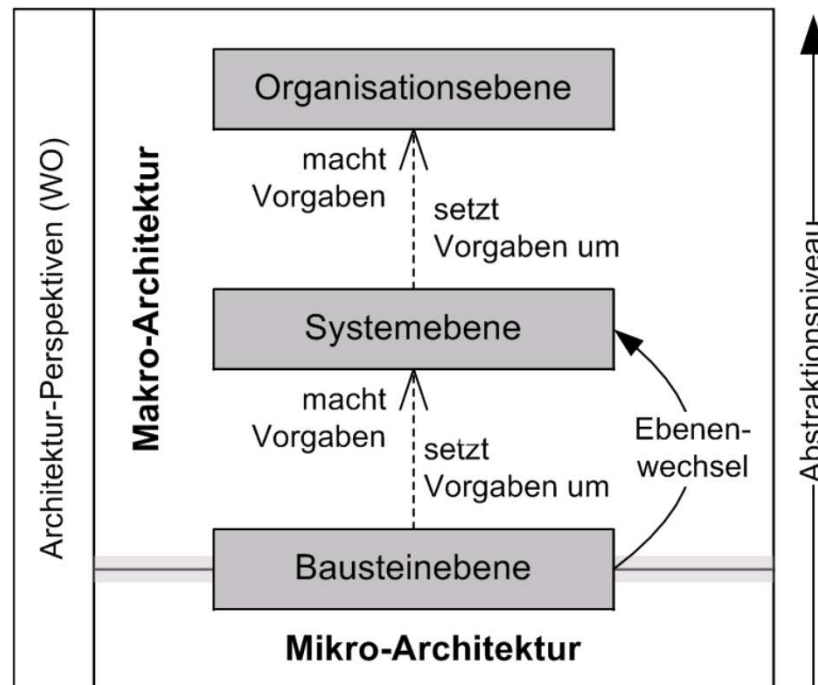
Architektur-Perspektiven (WO)

Makro-Architektur

Organisationsebene

macht Vorgaben

setzt Vorgaben um

Systemebene

macht Vorgaben

setzt Vorgaben um

Ebenenwechsel

Bausteinebene

Mikro-Architektur

Abstraktionsniveau